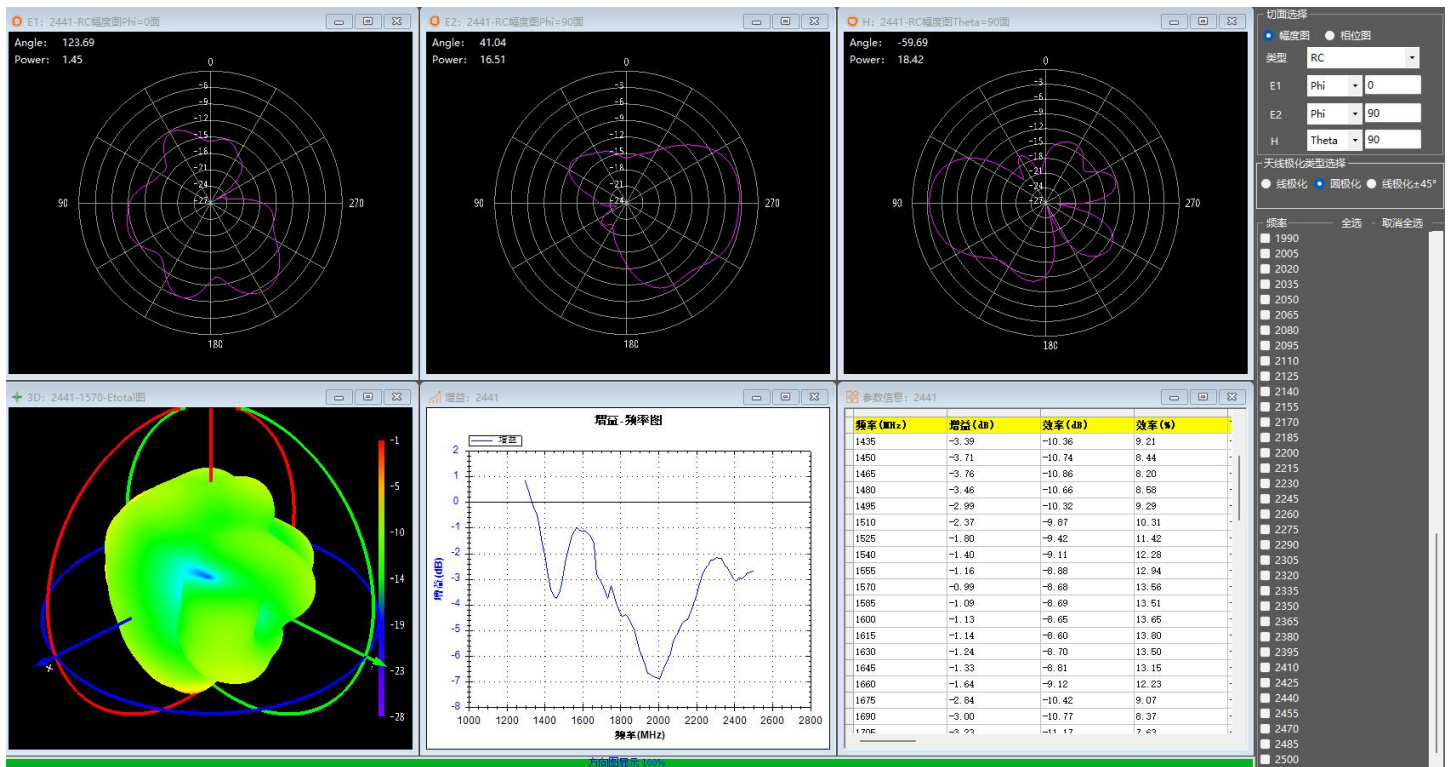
E1: 2441-RC幅度图Phi=0面

Angle: 123.69
Power: 1.45

0
-3
-6
-9
-12
-15
-18
-21
-24
-27
90
270
180

E2: 2441-RC幅度图Phi=90面

Angle: 41.04
Power: 16.51

0
-3
-6
-9
-12
-15
-18
-21
-24
90
270
180

H: 2441-RC幅度图Theta=90面

Angle: -59.69
Power: 18.42

0
-3
-6
-9
-12
-15
-18
-21
-24
-27
90
270
180

切面选择
幅度图 相位图
类型 RC
E1 Phi 0
E2 Phi 90
H Theta 90

天线极化类型选择
线极化 圆极化 线极化±45°

频率 全选 取消全选
1990
2005
2020
2035
2050
2065
2080
2095
2110
2125
2140
2155
2170
2185
2200
2215
2230
2245
2260
2275
2290
2305
2320
2335
2350
2365
2380
2395
2410
2425
2440
2455
2470
2485
2500

3D: 2441-1570-Etotal图

-1
-5
-10
-14
-19
-23
-28

增益: 2441

增益-频率图
增益
2
1
0
-1
-2
-3
-4
-5
-6
-7
-8
增益(dB)
1000 1200 1400 1600 1800 2000 2200 2400 2600 2800
频率(MHz)

参数信息: 2441

| 频率(MHz) | 增益(dB) | 效率(dB) | 效率(%) |
|---|---|---|---|
| 1435 | -3.39 | -10.36 | 9.21 |
| 1450 | -3.71 | -10.74 | 8.44 |
| 1465 | -3.76 | -10.86 | 8.20 |
| 1480 | -3.46 | -10.66 | 8.58 |
| 1495 | -2.99 | -10.32 | 9.29 |
| 1510 | -2.37 | -9.87 | 10.31 |
| 1525 | -1.80 | -9.42 | 11.42 |
| 1540 | -1.40 | -9.11 | 12.28 |
| 1555 | -1.16 | -8.88 | 12.94 |
| 1570 | -0.99 | -8.68 | 13.56 |
| 1585 | -1.09 | -8.69 | 13.51 |
| 1600 | -1.13 | -8.65 | 13.65 |
| 1615 | -1.14 | -8.60 | 13.80 |
| 1630 | -1.24 | -8.70 | 13.50 |
| 1645 | -1.33 | -8.81 | 13.15 |
| 1660 | -1.64 | -9.12 | 12.23 |
| 1675 | -2.84 | -10.42 | 9.07 |
| 1690 | -3.00 | -10.77 | 8.37 |
| 1705 | -3.23 | -11.17 | 7.63 |

方向图显示 100%